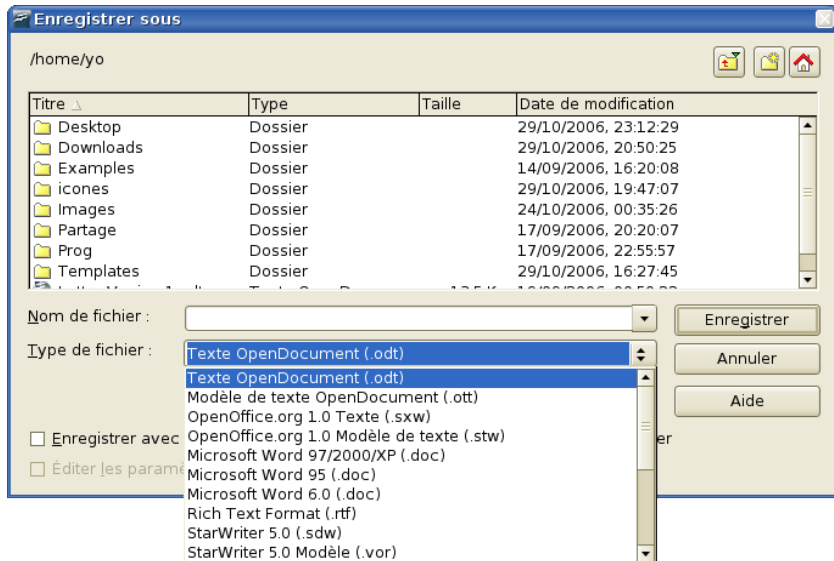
Enregistrer sous

/home/yo

| Titre | Type | Taille | Date de modification |
|---|---|---|---|
| Desktop | Dossier | | 29/10/2006, 23:12:29 |
| Downloads | Dossier | | 29/10/2006, 20:50:25 |
| Examples | Dossier | | 14/09/2006, 16:20:08 |
| icones | Dossier | | 29/10/2006, 19:47:07 |
| Images | Dossier | | 24/10/2006, 00:35:26 |
| Partage | Dossier | | 17/09/2006, 20:20:07 |
| Prog | Dossier | | 17/09/2006, 22:55:57 |
| Templates | Dossier | | 29/10/2006, 16:27:45 |
| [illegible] | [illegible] | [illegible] | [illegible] |

Nom de fichier :

Enregistrer

Type de fichier :

Texte OpenDocument (.odt)

Annuler

Aide

Texte OpenDocument (.odt)
Modèle de texte OpenDocument (.ott)
OpenOffice.org 1.0 Texte (.sxw)
OpenOffice.org 1.0 Modèle de texte (.stw)
Microsoft Word 97/2000/XP (.doc)
Microsoft Word 95 (.doc)
Microsoft Word 6.0 (.doc)
Rich Text Format (.rtf)
StarWriter 5.0 (.sdw)
StarWriter 5.0 Modèle (.vor)

Enregistrer avec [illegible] er

Éditer les paramè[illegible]